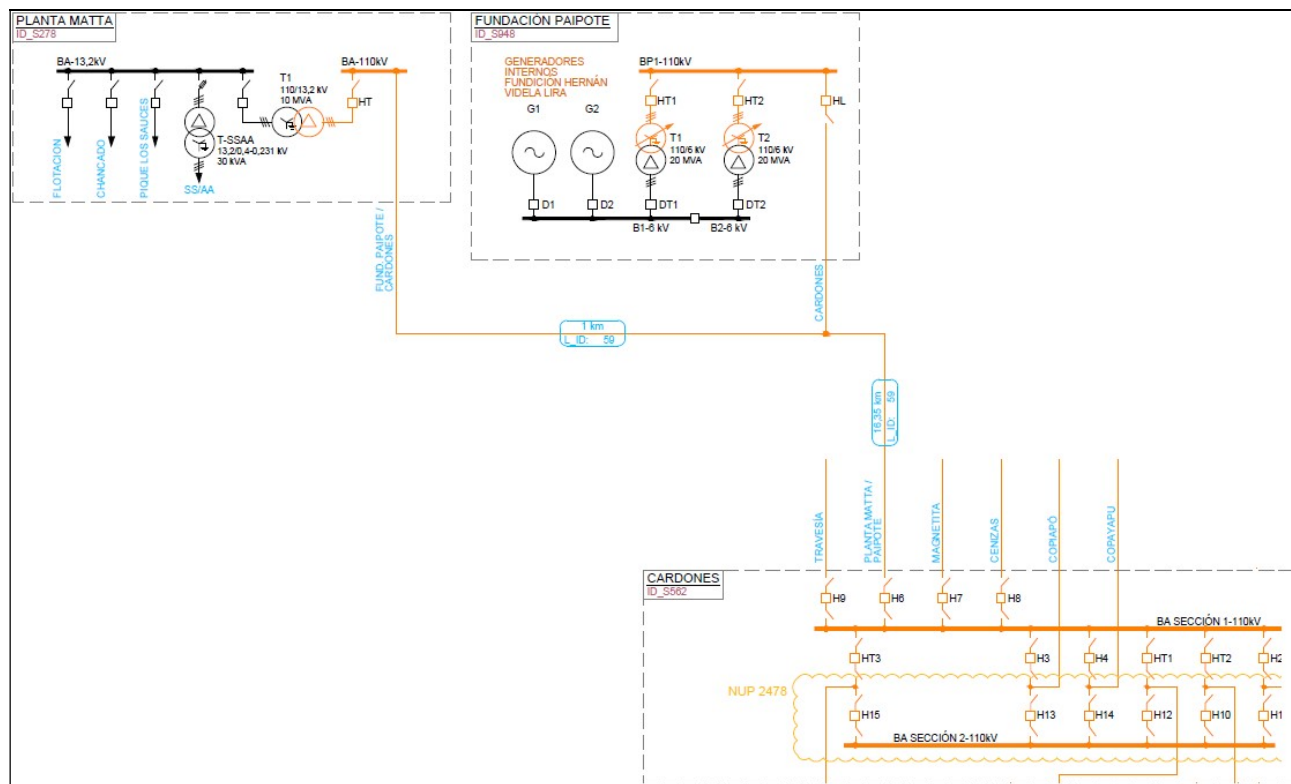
PLANTA MATTA
ID_S278

BA-13,2kV
BA-110kV
T1
110/13,2 kV
10 MVA
HT
T-SSAA
13,2/0,4-0,231 kV
30 kVA
FLOTACION
CHANCADO
PIQUE LOS SAUCES
SS/AA

FUNDACIÓN PAIPOTE
ID_S948

GENERADORES
INTERNOS
FUNDICION HERNÁN
VIDELA LIRA
BP1-110kV
G1
G2
HT1
HT2
HL
T1
110/6 kV
20 MVA
T2
110/6 kV
20 MVA
D1
D2
DT1
DT2
B1-6 kV
B2-6 kV

FUND. PAIPOTE / CARDONES
CARDONES
1 km
L_ID: 59
16,35 km
L_ID: 59

TRAVESIA
PLANTA MATTA / PAIPOTE
MAGNETITA
CENIZAS
COPIAPÓ
COPAYAPU

CARDONES
ID_S562
H9
H6
H7
H8
BA SECCIÓN 1-110kV
HT3
H3
H4
HT1
HT2
H2
NUP 2478
H15
H13
H14
H12
H10
H1
BA SECCIÓN 2-110kV